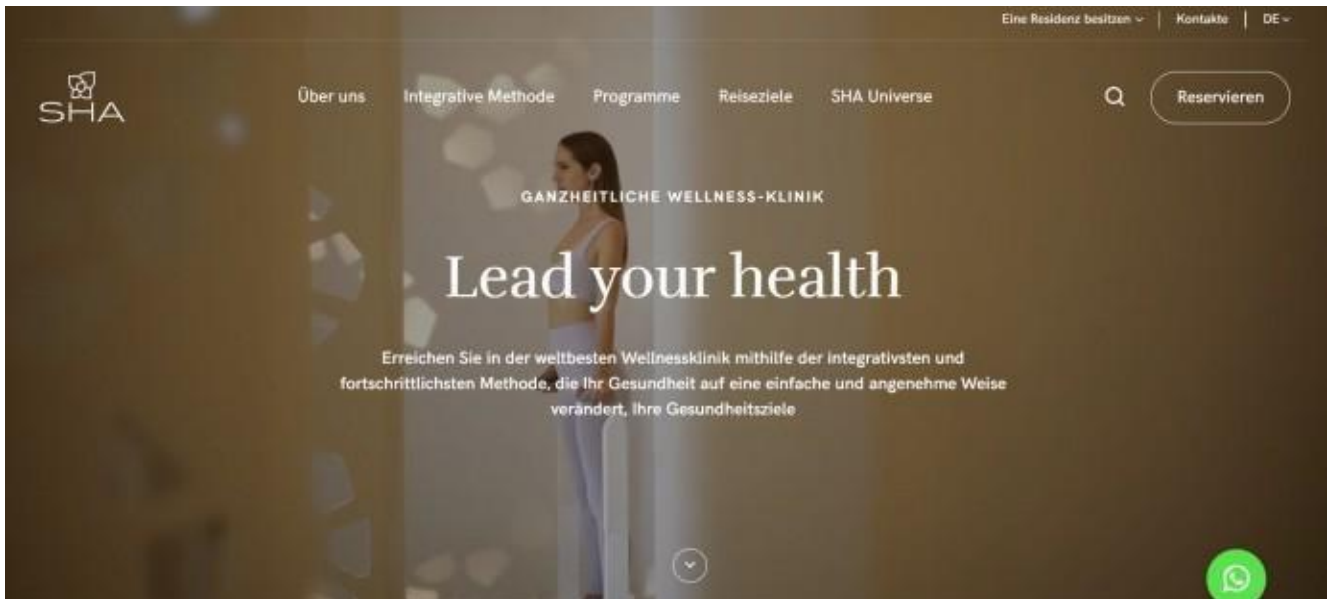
Eine Residenz besitzen | Kontakte | DE

SHA

Über uns Integrative Methode Programme Reiseziele SHA Universe

Reservieren

GANZHEITLICHE WELLNESS-KLINIK

Lead your health

Erreichen Sie in der weltbesten Wellnessklinik mithilfe der integrativsten und fortschrittlichsten Methode, die Ihr Gesundheit auf eine einfache und angenehme Weise verändert, Ihre Gesundheitsziele